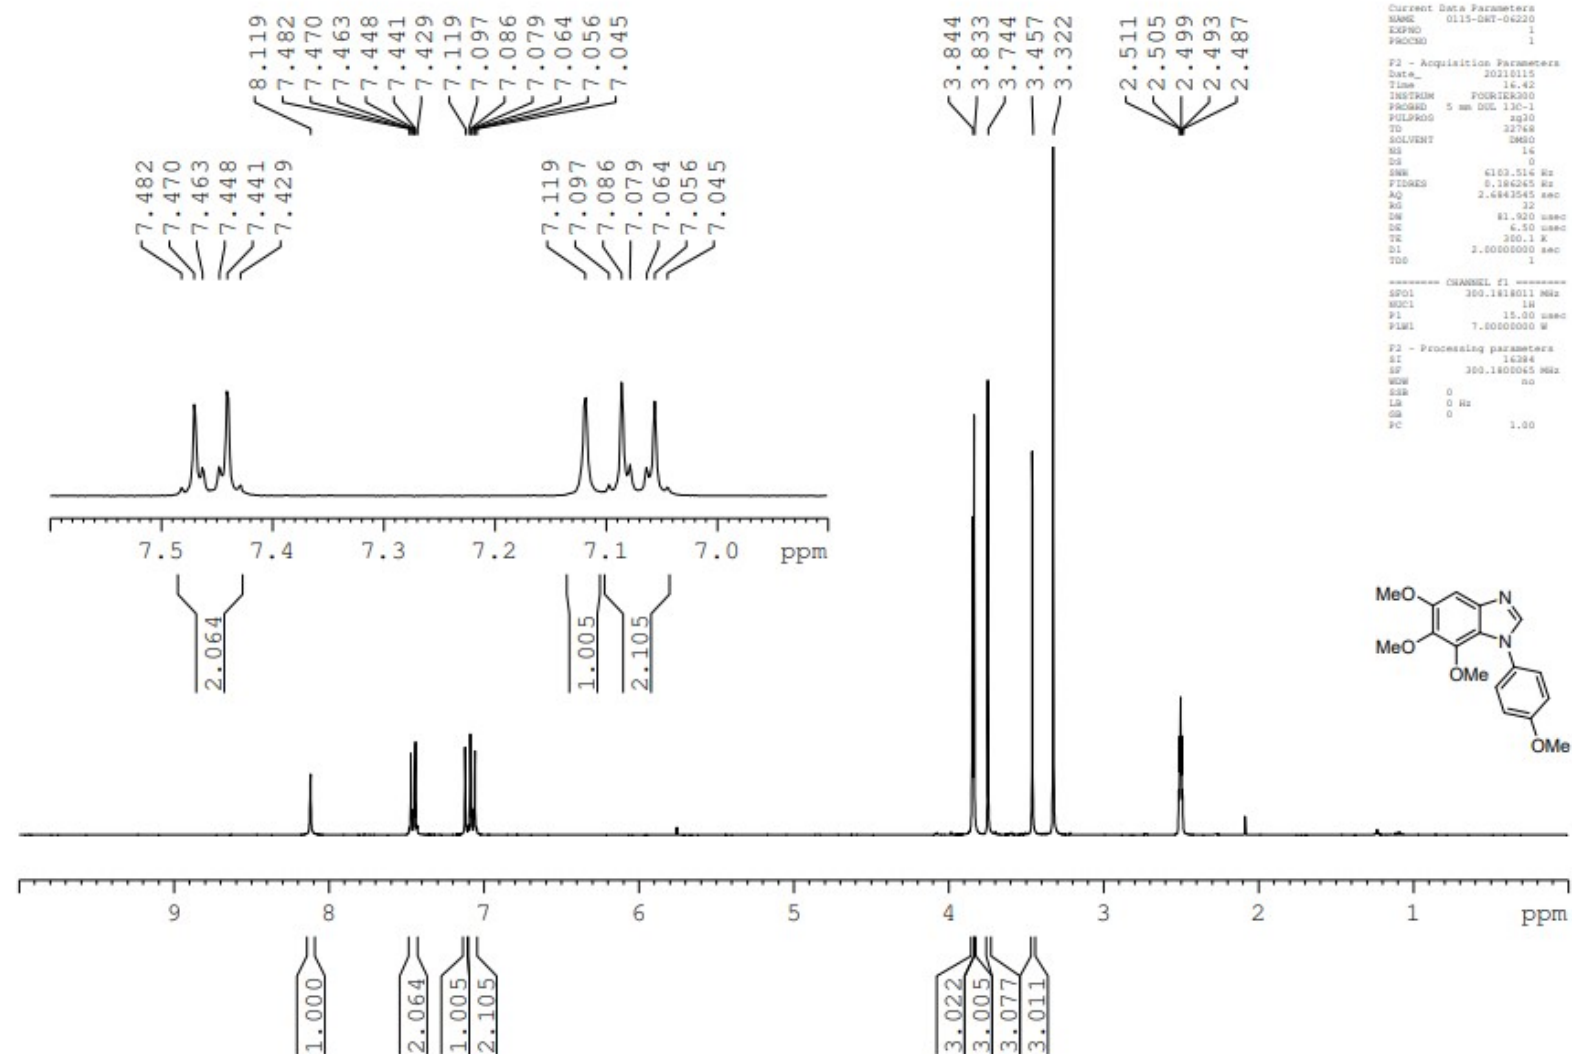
8.119
7.482
7.470
7.463
7.448
7.441
7.429
7.119
7.097
7.086
7.079
7.064
7.056
7.045

3.844
3.833
3.744
3.457
3.322

2.511
2.505
2.499
2.493
2.487

Current Data Parameters
NAME 0115-DRT-06220
EXPNO 1
PROCNO 1

F2 - Acquisition Parameters
Date_ 20210115
Time 16.42
INSTRUM FOURIER300
PROBHD 5 mm DUL 13C-1
PULPROG zg30
TD 32768
SOLVENT DMSO
NS 16
DS 0
SWH 6103.516 Hz
FIDRES 0.186245 Hz
AQ 2.6843545 sec
RG 32
DW 81.920 usec
DE 6.50 usec
TE 300.1 K
D1 2.00000000 sec
TD0 1

======== CHANNEL f1 ========
SFO1 300.1818011 MHz
NUC1 1H
P1 15.00 usec
PLW1 7.00000000 W

F2 - Processing parameters
SI 16384
SF 300.1800065 MHz
WDW no
SSB 0
LB 0 Hz
GB 0
PC 1.00

7.482
7.470
7.463
7.448
7.441
7.429

7.119
7.097
7.086
7.079
7.064
7.056
7.045

7.5 7.4 7.3 7.2 7.1 7.0 ppm

2.064
1.005
2.105

MeO
MeO
OMe
N
N
OMe

9 8 7 6 5 4 3 2 1 ppm

1.000
2.064
1.005
2.105
3.022
3.005
3.077
3.011